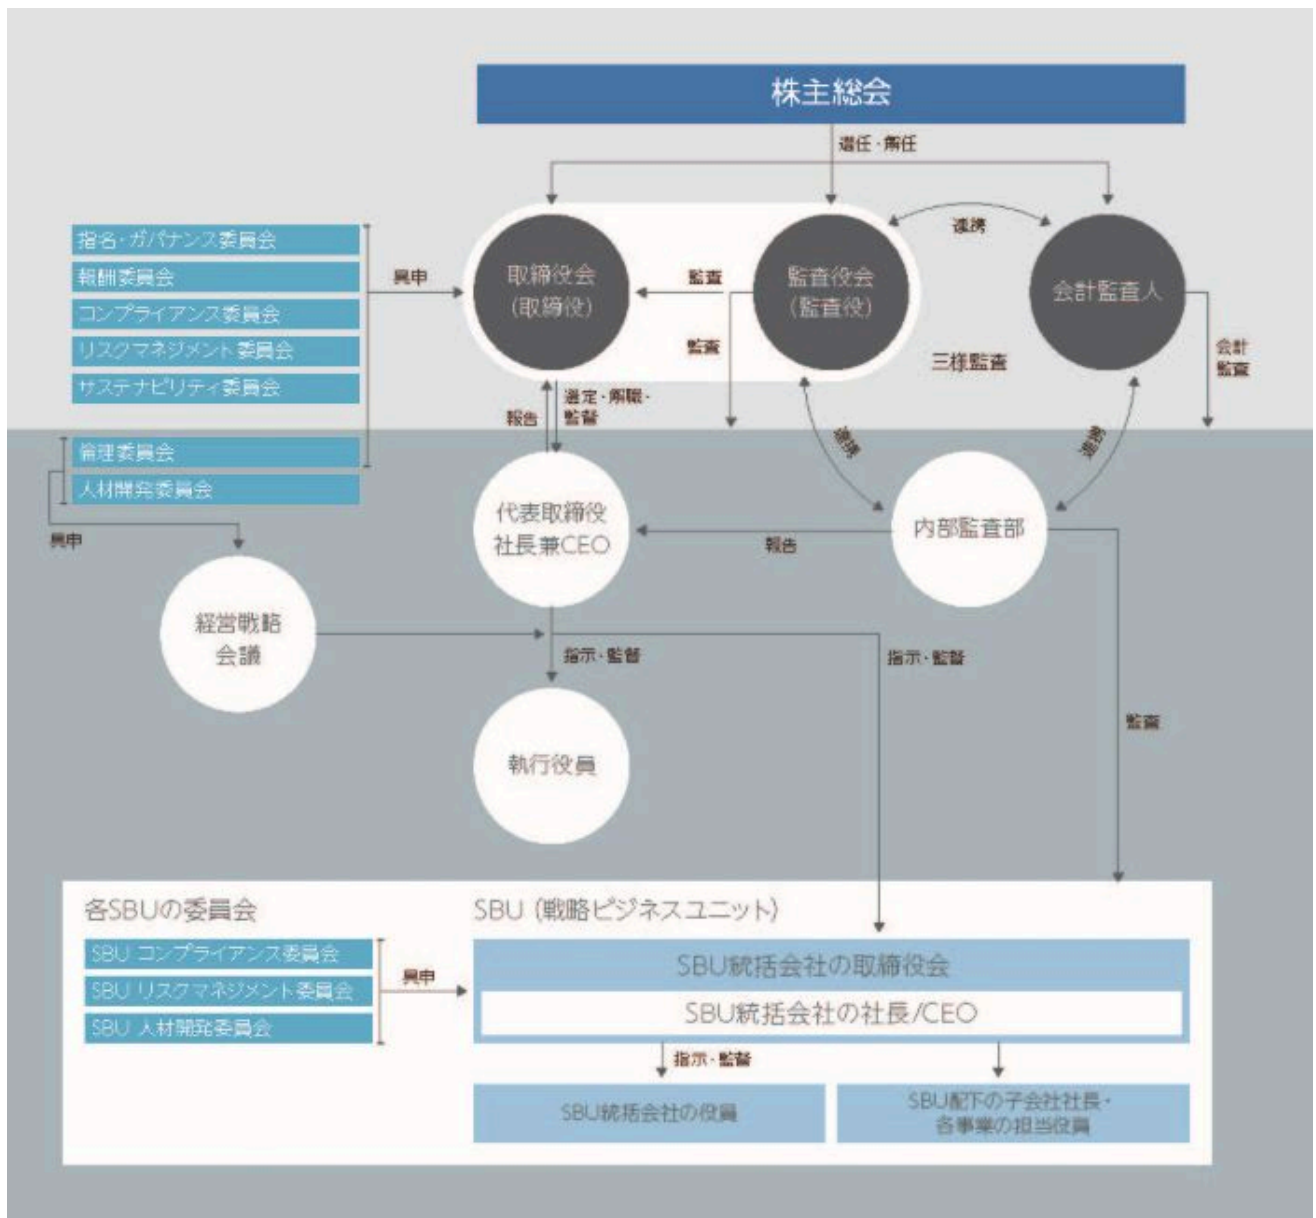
株主総会

選任・解任

指名・ガバナンス委員会
報酬委員会
コンプライアンス委員会
リスクマネジメント委員会
サステナビリティ委員会

具申

取締役会
(取締役)

監査

監査役会
(監査役)

連携

会計監査人

監査

三様監査

会計監査

報告

選定・解職・監督

倫理委員会
人材開発委員会

具申

連携

連携

代表取締役
社長兼CEO

報告

内部監査部

経営戦略会議

指示・監督

指示・監督

監査

執行役員

各SBUの委員会

SBU コンプライアンス委員会
SBU リスクマネジメント委員会
SBU 人材開発委員会

具申

SBU（戦略ビジネスユニット）

SBU統括会社の取締役会

SBU統括会社の社長/CEO

指示・監督

SBU統括会社の役員

SBU配下の子会社社長・各事業の担当役員